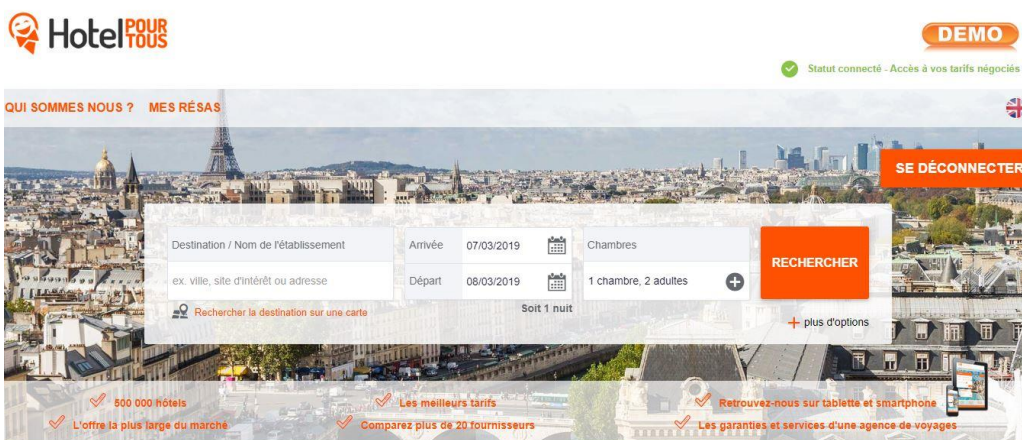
Hotel POUR TOUS

DEMO

Statut connecté - Accès à vos tarifs négociés

QUI SOMMES NOUS ? MES RÉSAS

SE DÉCONNECTER

Destination / Nom de l'établissement

ex. ville, site d'intérêt ou adresse

Rechercher la destination sur une carte

Arrivée 07/03/2019

Départ 08/03/2019

Soit 1 nuit

Chambres

1 chambre, 2 adultes

RECHERCHER

+ plus d'options

500 000 hôtels

L'offre la plus large du marché

Les meilleurs tarifs

Comparez plus de 20 fournisseurs

Retrouvez-nous sur tablette et smartphone

Les garanties et services d'une agence de voyages